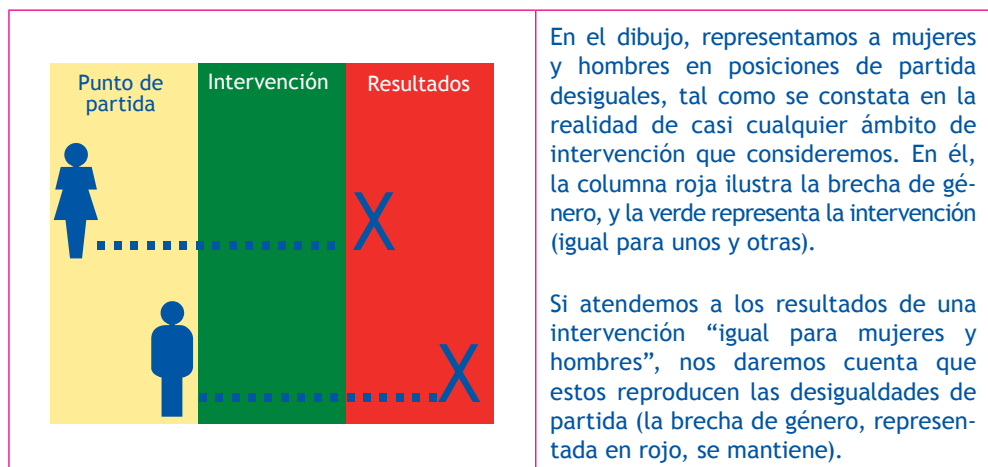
Punto de partida

Intervención

Resultados

X

X

En el dibujo, representamos a mujeres y hombres en posiciones de partida desiguales, tal como se constata en la realidad de casi cualquier ámbito de intervención que consideremos. En él, la columna roja ilustra la brecha de género, y la verde representa la intervención (igual para unos y otras).

Si atendemos a los resultados de una intervención “igual para mujeres y hombres”, nos daremos cuenta que estos reproducen las desigualdades de partida (la brecha de género, representada en rojo, se mantiene).